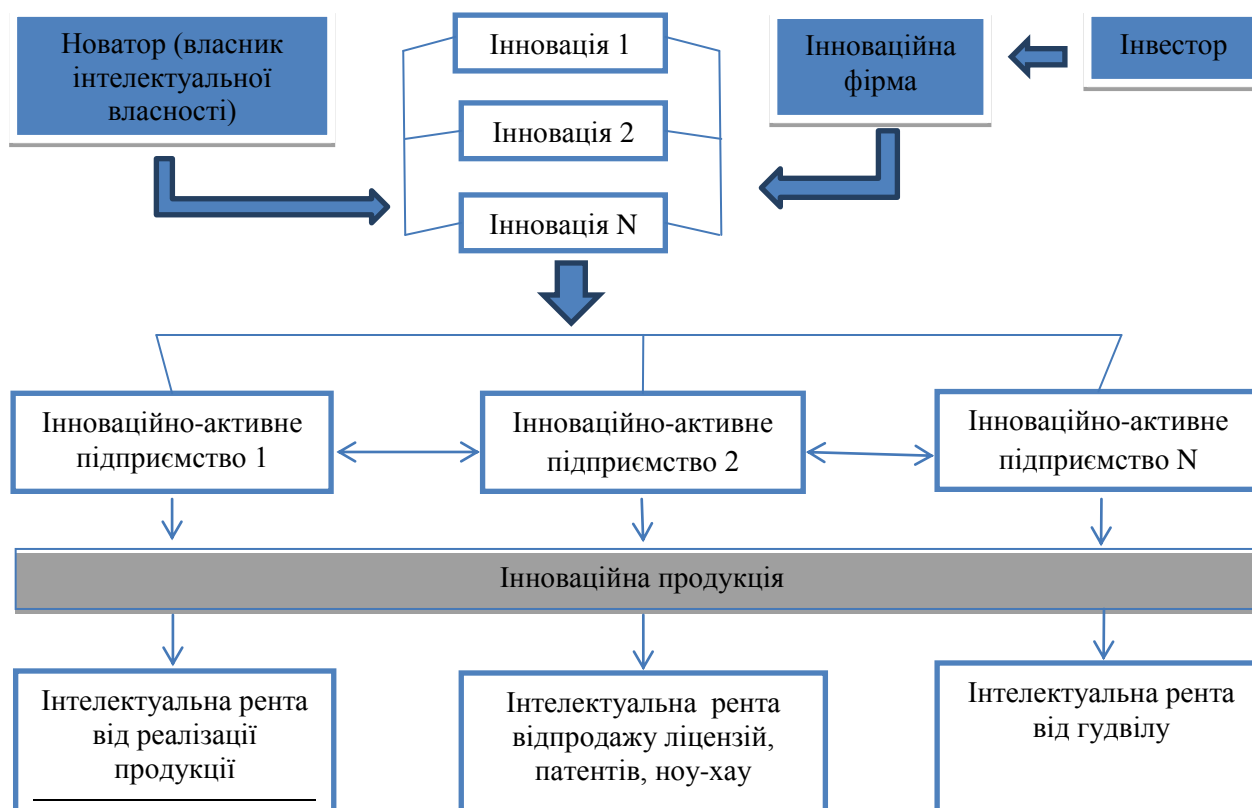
Новатор (власник інтелектуальної власності)

Інновація 1

Інновація 2

Інновація N

Інноваційна фірма

Інвестор

Інноваційно-активне підприємство 1

Інноваційно-активне підприємство 2

Інноваційно-активне підприємство N

Інноваційна продукція

Інтелектуальна рента від реалізації продукції

Інтелектуальна рента відпродажу ліцензій, патентів, ноу-хау

Інтелектуальна рента від гудвілу